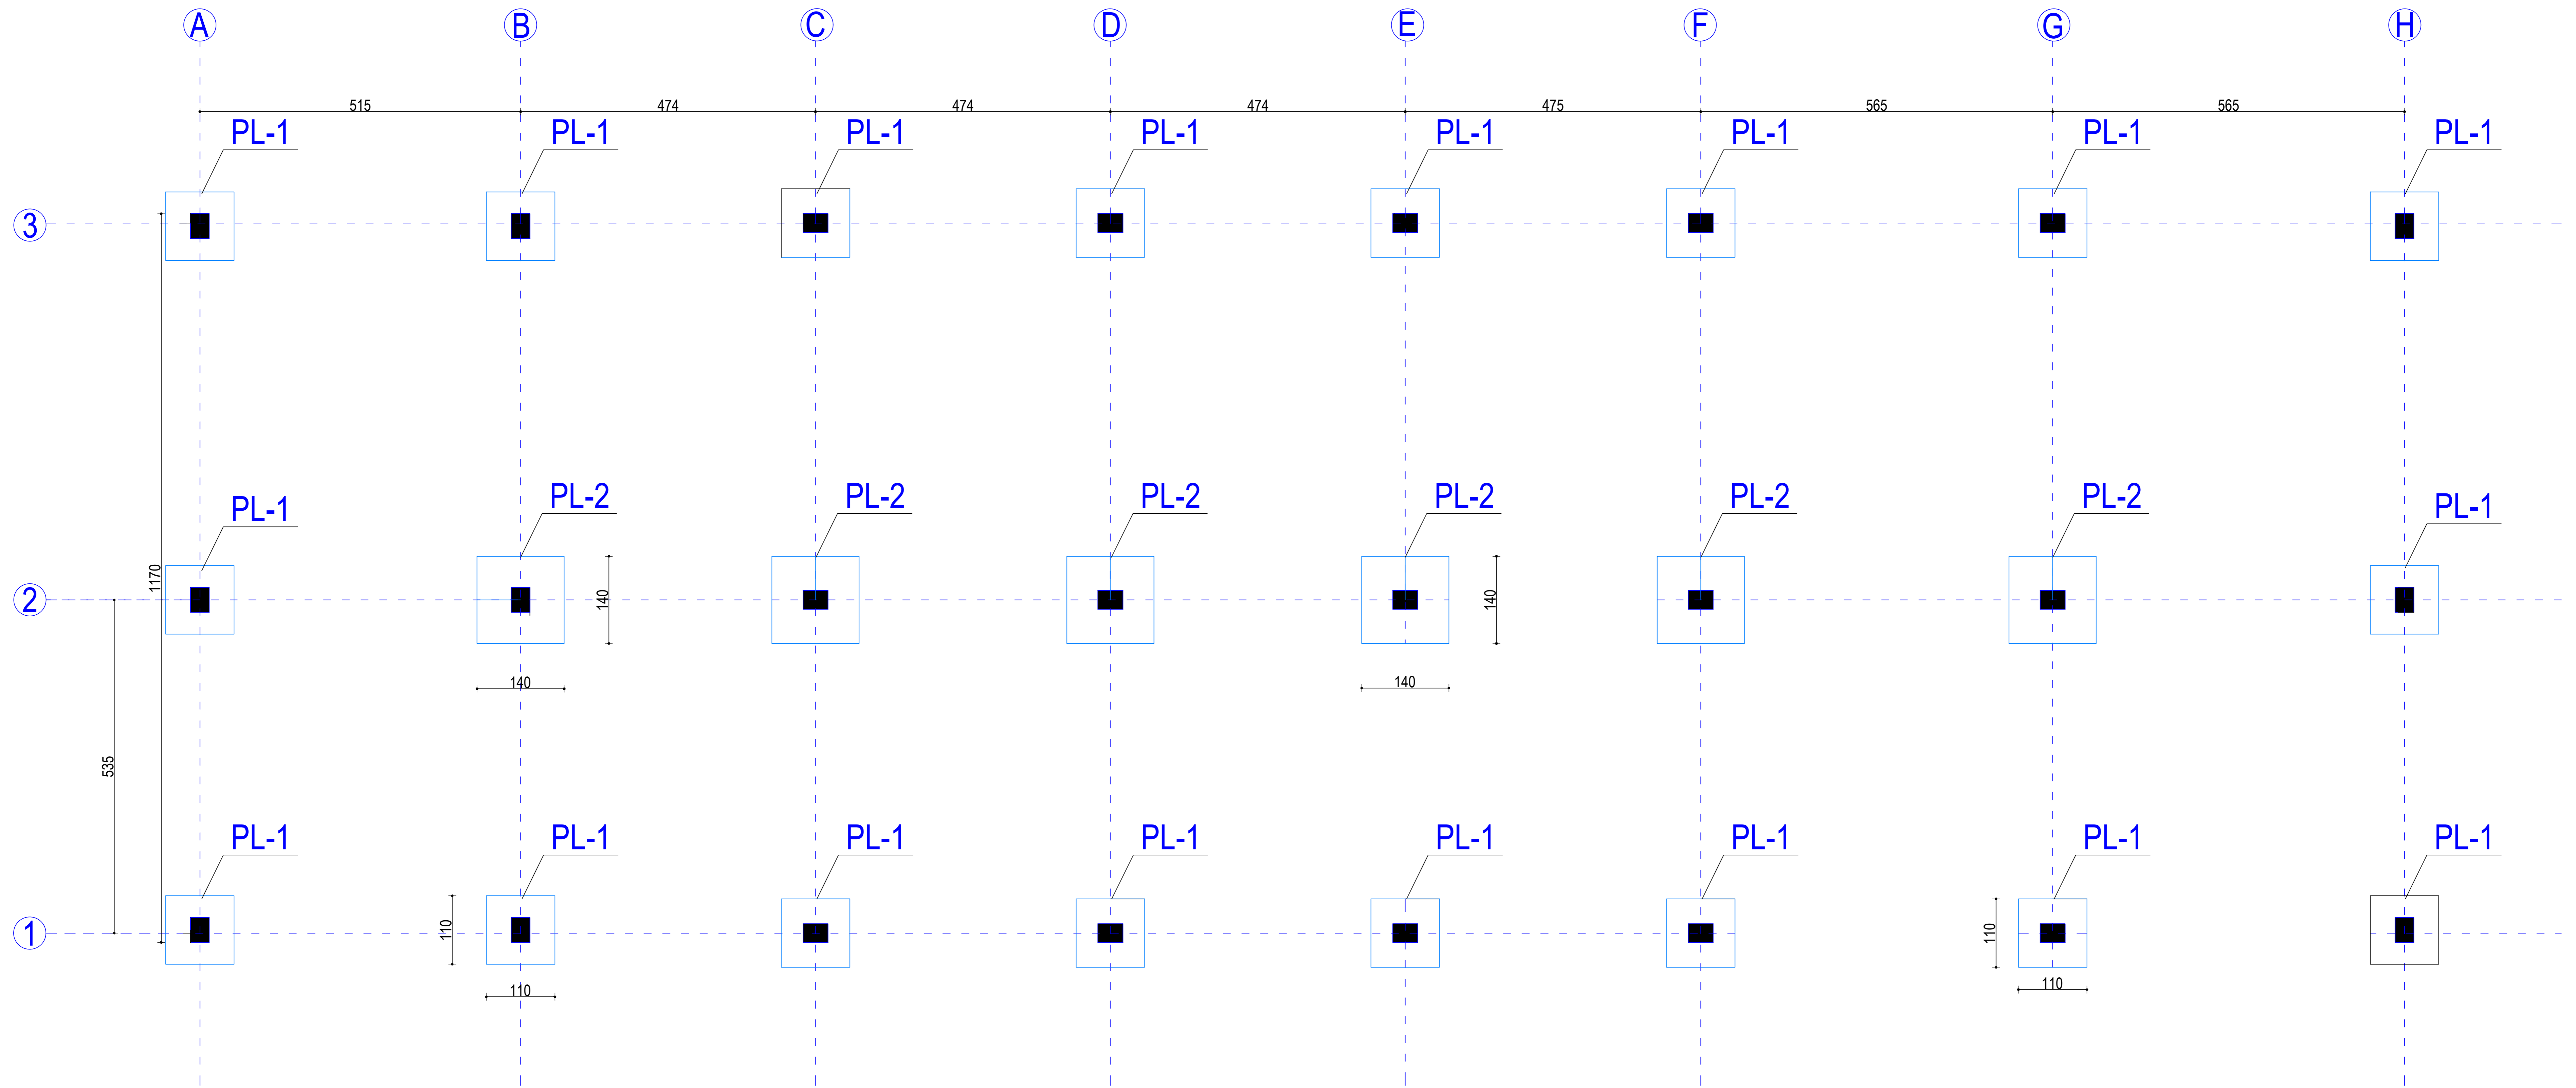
A B C D E F G H

515 474 474 474 475 565 565

PL-1 PL-1 PL-1 PL-1 PL-1 PL-1 PL-1 PL-1

3

PL-1 PL-2 PL-2 PL-2 PL-2 PL-2 PL-2 PL-1

1170

2

140 140

140 140

535

PL-1 PL-1 PL-1 PL-1 PL-1 PL-1 PL-1 PL-1

1

110 110

110 110